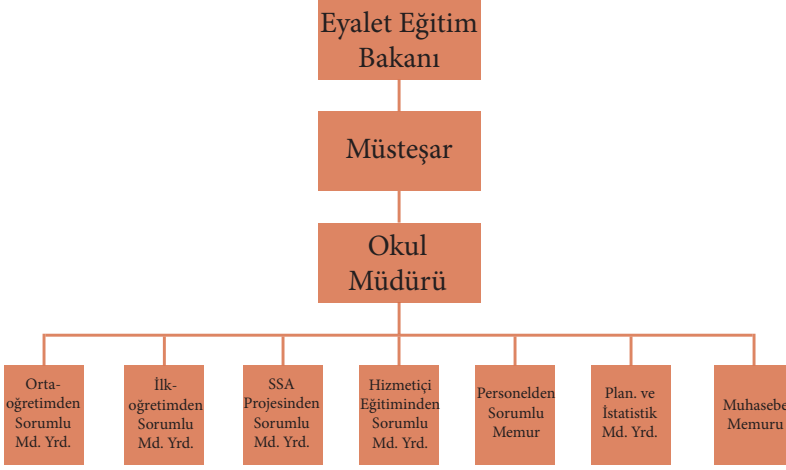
Eyalet Eğitim Bakanı

Müsteşar

Okul Müdürü

Orta-öğretimden Sorumlu Md. Yrd.

İlk-öğretimden Sorumlu Md. Yrd.

SSA Projesinden Sorumlu Md. Yrd.

Hizmetiçi Eğitiminden Sorumlu Md. Yrd.

Personelden Sorumlu Memur

Plan. ve İstatistik Md. Yrd.

Muhasebe Memuru